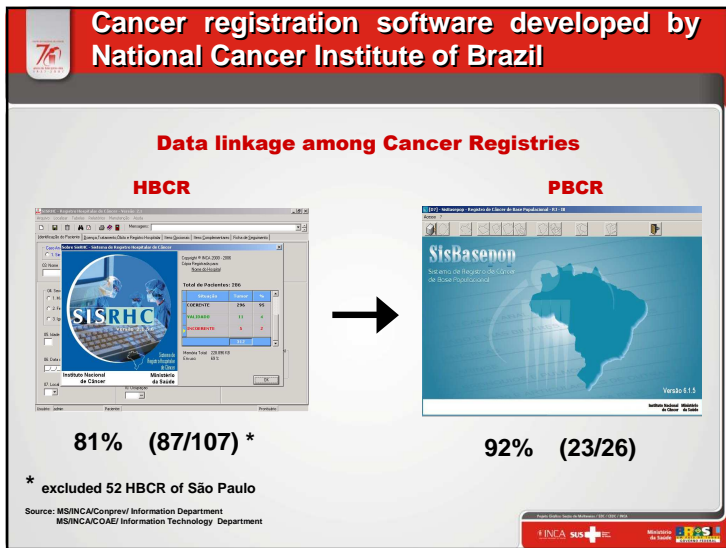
Cancer registration software developed by National Cancer Institute of Brazil

Data linkage among Cancer Registries

HBCR

PBCR

SISRHC

Sobre SisRHC - Sistema de Registro Hospitalar de Câncer

Total de Pacientes: 286

Instituto Nacional de Câncer

Ministério da Saúde

SisBasepop

Sistema de Registro de Câncer de Base Populacional

Versão 6.1.5

81% (87/107) *

92% (23/26)

* excluded 52 HBCR of São Paulo

Source: MS/INCA/Conprev/ Information Department
MS/INCA/COAE/ Information Technology Department

INCA SUS

Ministério da Saúde

BRASIL